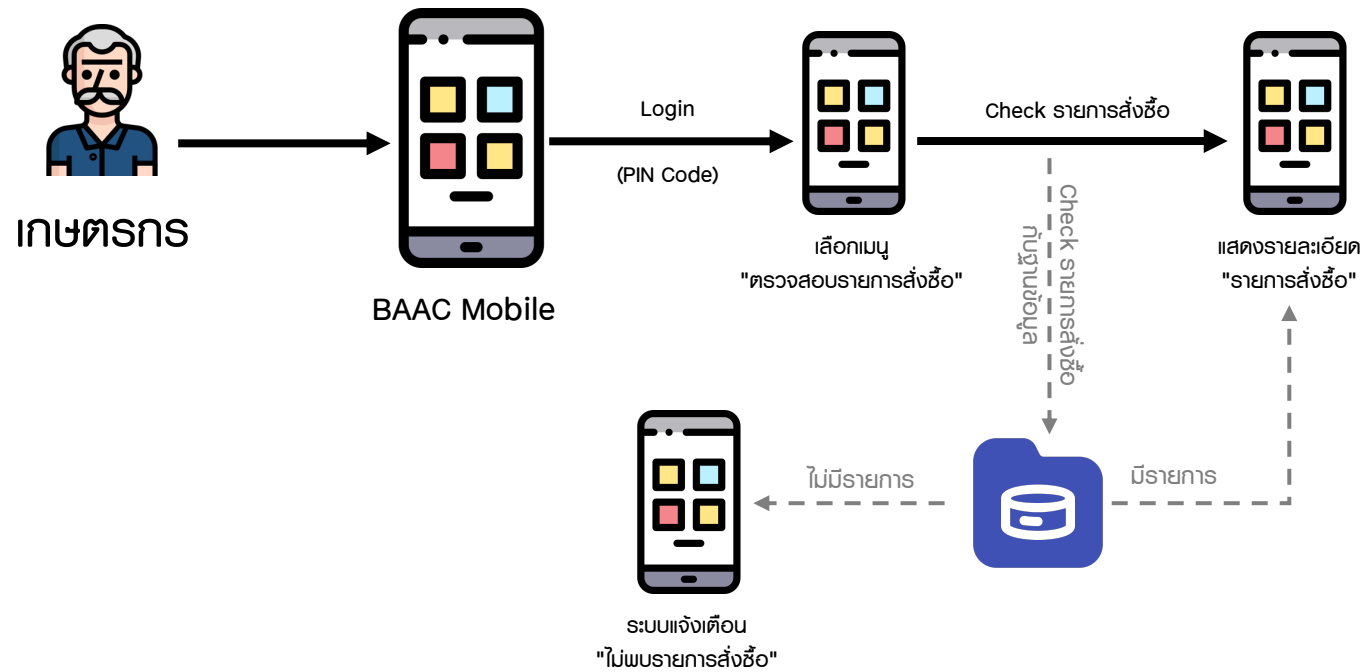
เกษตรกร

BAAC Mobile

Login

(PIN Code)

เลือกเมนู
"ตรวจสอบรายการสั่งซื้อ"

Check รายการสั่งซื้อ

แสดงรายละเอียด
"รายการสั่งซื้อ"

Check รายการสั่งซื้อ กับฐานข้อมูล

ไม่มีรายการ

มีรายการ

ระบบแจ้งเตือน
"ไม่พบรายการสั่งซื้อ"